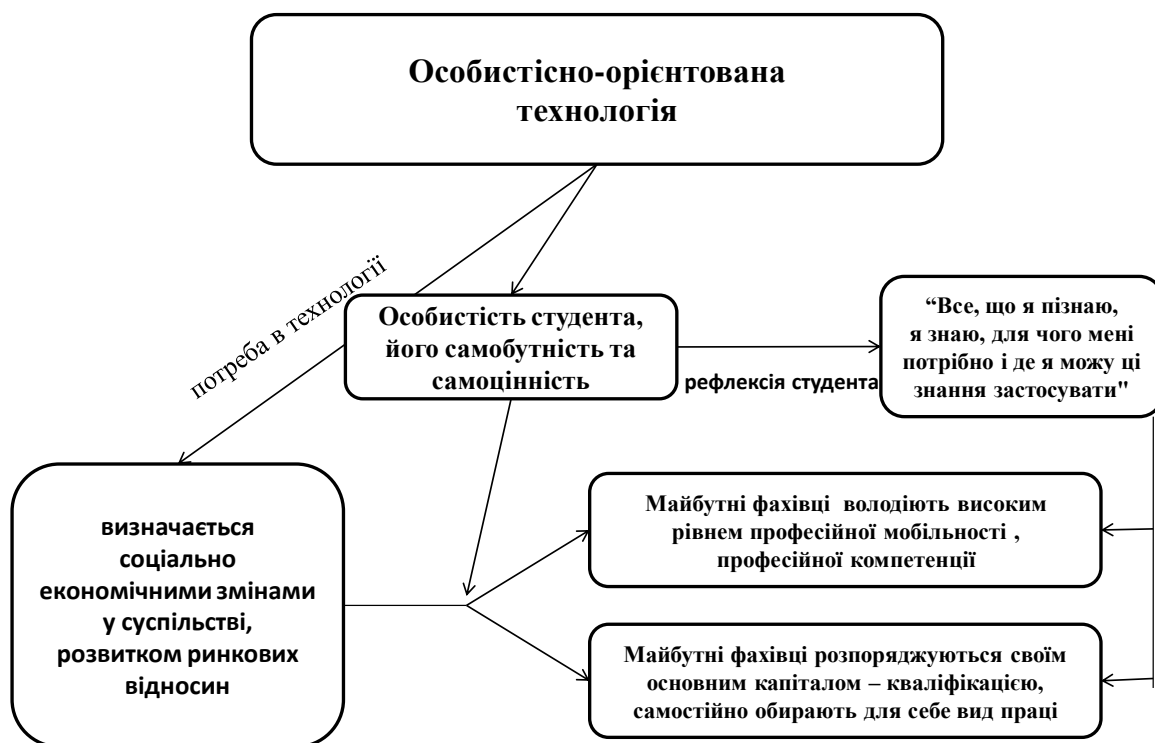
Особистісно-орієнтована технологія

потреба в технології

Особистість студента, його самобутність та самоцінність

рефлексія студента

“Все, що я пізнаю, я знаю, для чого мені потрібно і де я можу ці знання застосувати"

визначається соціально економічними змінами у суспільстві, розвитком ринкових відносин

Майбутні фахівці володіють високим рівнем професійної мобільності , професійної компетенції

Майбутні фахівці розпоряджуються своїм основним капіталом – кваліфікацією, самостійно обирають для себе вид праці